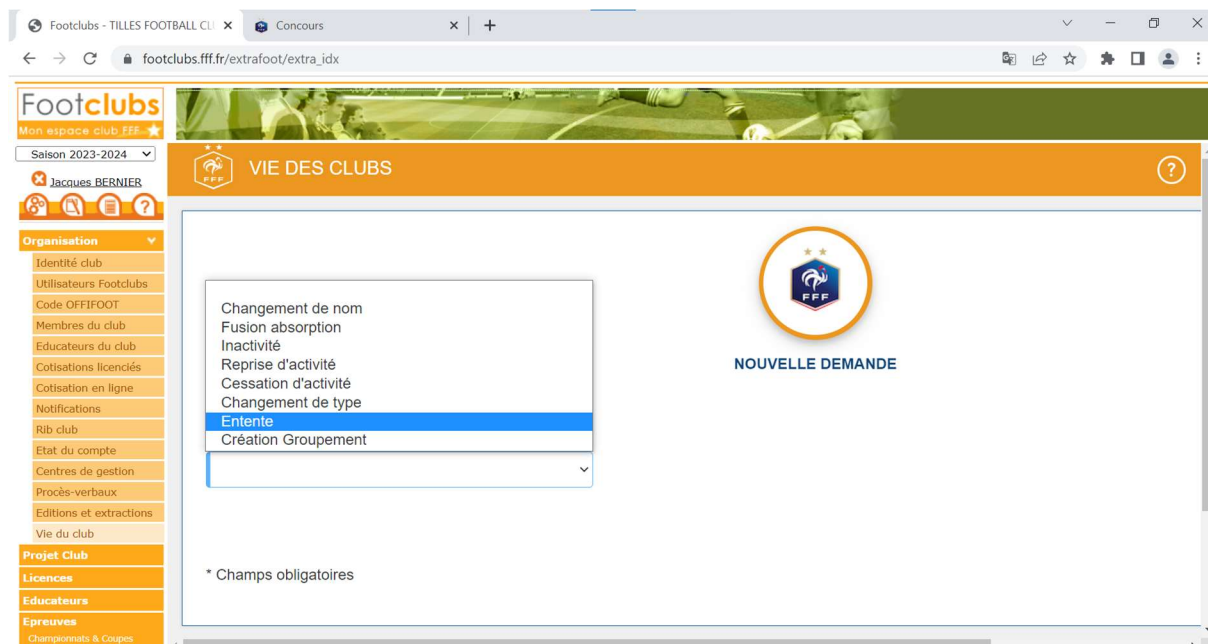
Footclubs - TILLES FOOTBALL CLU ×
Concours ×
+

footclubs.fff.fr/extrafoot/extra_idx

Footclubs
Mon espace club FFF

Saison 2023-2024

Jacques BERNIER

Organisation
Identité club
Utilisateurs Footclubs
Code OFFIFOOT
Membres du club
Educateurs du club
Cotisations licenciés
Cotisation en ligne
Notifications
Rib club
Etat du compte
Centres de gestion
Procès-verbaux
Editions et extractions
Vie du club
Projet Club
Licences
Educateurs
Epreuves
Championnats & Coupes

FFF
VIE DES CLUBS

?

Changement de nom
Fusion absorption
Inactivité
Reprise d'activité
Cessation d'activité
Changement de type
Entente
Création Groupement

FFF
NOUVELLE DEMANDE

* Champs obligatoires